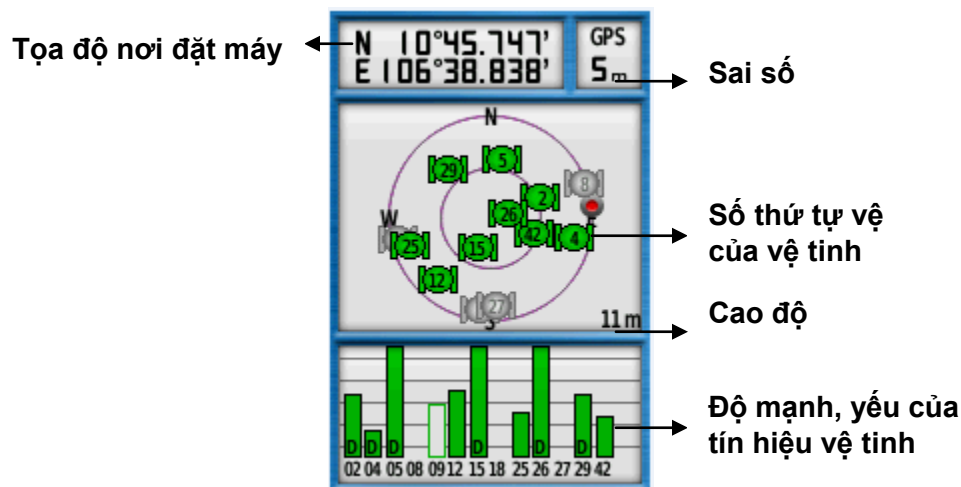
Tọa độ nơi đặt máy

N 10°45.747'
E 106°38.838'

GPS
5m

Sai số

N

W

E

S

29
5
8
2
26
42
4
25
15
12
27

Số thứ tự vệ của vệ tinh

11m

Cao độ

D D D D D

02 04 05 08 09 12 15 18 25 26 27 29 42

Độ mạnh, yếu của tín hiệu vệ tinh